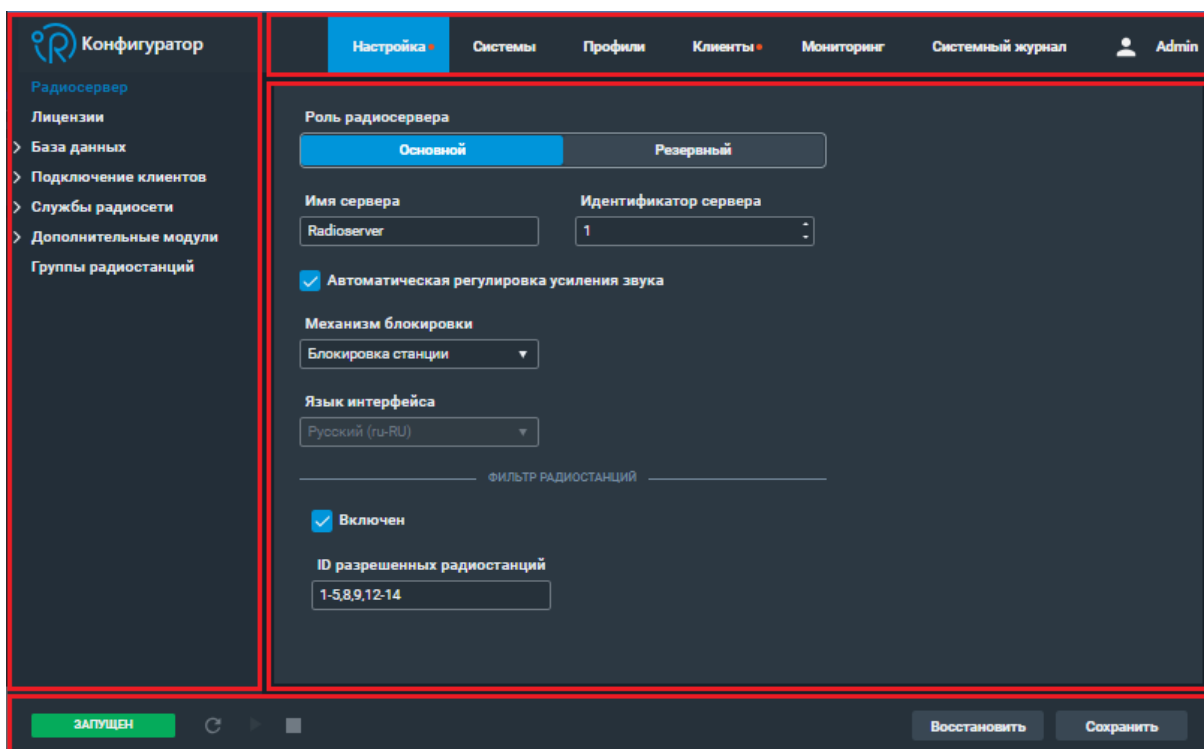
Конфигуратор

Радиосервер
Лицензии
База данных
Подключение клиентов
Службы радиосети
Дополнительные модули
Группы радиостанций

Настройка Системы Профили Клиенты Мониторинг Системный журнал Admin

Роль радиосервера

Основной | Резервный

Имя сервера
Radioserver

Идентификатор сервера
1

Автоматическая регулировка усиления звука

Механизм блокировки
Блокировка станции

Язык интерфейса
Русский (ru-RU)

ФИЛЬТР РАДИОСТАНЦИЙ

Включен

ID разрешенных радиостанций
1-5,8,9,12-14

ЗАПУЩЕН

Восстановить Сохранить